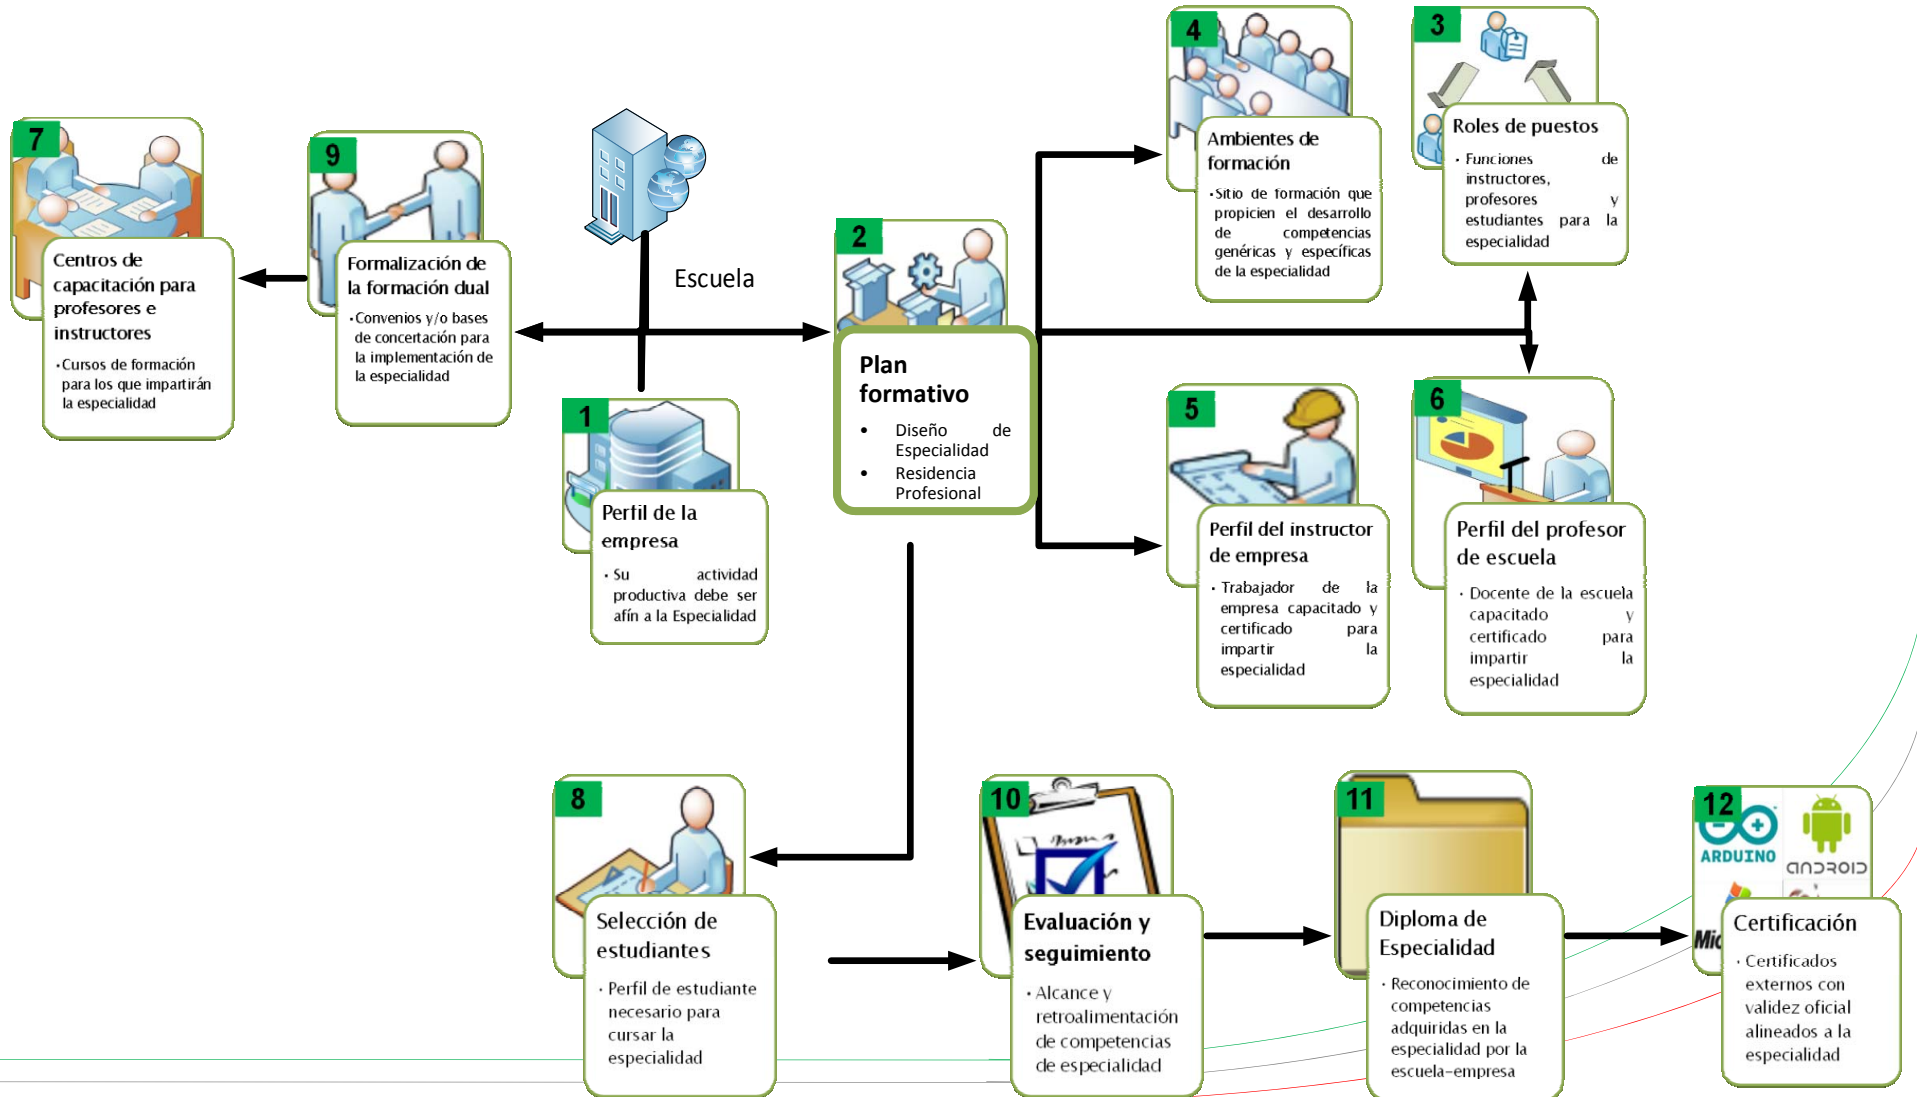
7
Centros de capacitación para profesores e instructores
• Cursos de formación para los que impartirán la especialidad

9
Formalización de la formación dual
• Convenios y/o bases de concertación para la implementación de la especialidad

Escuela

1
Perfil de la empresa
• Su actividad productiva debe ser afín a la Especialidad

2
Plan formativo
• Diseño de Especialidad
• Residencia Profesional

4
Ambientes de formación
• Sitio de formación que propicien el desarrollo de competencias genéricas y específicas de la especialidad

3
Roles de puestos
• Funciones de instructores, profesores y estudiantes para la especialidad

5
Perfil del instructor de empresa
• Trabajador de la empresa capacitado y certificado para impartir la especialidad

6
Perfil del profesor de escuela
• Docente de la escuela capacitado y certificado para impartir la especialidad

8
Selección de estudiantes
• Perfil de estudiante necesario para cursar la especialidad

10
Evaluación y seguimiento
• Alcance y retroalimentación de competencias de especialidad

11
Diploma de Especialidad
• Reconocimiento de competencias adquiridas en la especialidad por la escuela–empresa

12
ARDUINO
android
Mic
Certificación
• Certificados externos con validez oficial alineados a la especialidad